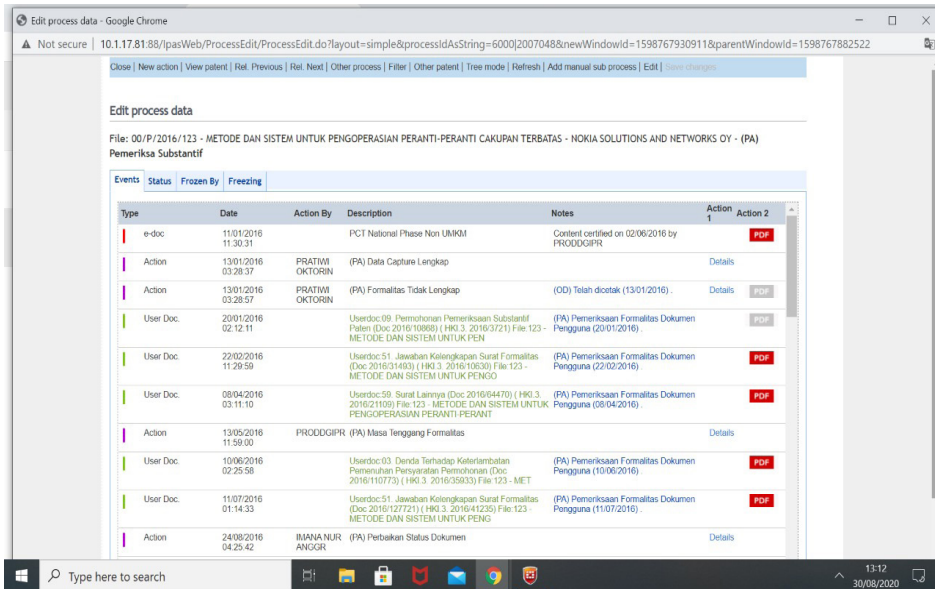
Edit process data - Google Chrome

Not secure | 10.1.17.81:88/IpasWeb/ProcessEdit/ProcessEdit.do?layout=simple&processIdAsString=6000|2007048&newWindowId=1598767930911&parentWindowId=1598767882522

Close | New action | View patent | Rel. Previous | Rel. Next | Other process | Filter | Other patent | Tree mode | Refresh | Add manual sub process | Edit | Save changes

Edit process data

File: 00/P/2016/123 - METODE DAN SISTEM UNTUK PENGOPERASIAN PERANTI-PERANTI CAKUPAN TERBATAS - NOKIA SOLUTIONS AND NETWORKS OY - (PA) Pemeriksa Substantif

Events | Status | Frozen By | Freezing

| Type | Date | Action By | Description | Notes | Action 1 | Action 2 |
|---|---|---|---|---|---|---|
| e-doc | 11/01/2016 11:30:31 | | PCT National Phase Non UMKM | Content certified on 02/06/2016 by PRODDGIPR | | PDF |
| Action | 13/01/2016 03:28:37 | PRATIWI OKTORIN | (PA) Data Capture Lengkap | | Details | |
| Action | 13/01/2016 03:28:57 | PRATIWI OKTORIN | (PA) Formalitas Tidak Lengkap | (OD) Telah dicetak (13/01/2016) . | Details | PDF |
| User Doc. | 20/01/2016 02:12:11 | | Userdoc:09. Permohonan Pemeriksaan Substantif Paten (Doc 2016/10868) ( HKI.3. 2016/3721) File:123 - METODE DAN SISTEM UNTUK PEN | (PA) Pemeriksaan Formalitas Dokumen Pengguna (20/01/2016) . | | PDF |
| User Doc. | 22/02/2016 11:29:59 | | Userdoc:51. Jawaban Kelengkapan Surat Formalitas (Doc 2016/31493) ( HKI.3. 2016/10630) File:123 - METODE DAN SISTEM UNTUK PENGO | (PA) Pemeriksaan Formalitas Dokumen Pengguna (22/02/2016) . | | PDF |
| User Doc. | 08/04/2016 03:11:10 | | Userdoc:59. Surat Lainnya (Doc 2016/64470) ( HKI.3. 2016/21109) File:123 - METODE DAN SISTEM UNTUK PENGOPERASIAN PERANTI-PERANT | (PA) Pemeriksaan Formalitas Dokumen Pengguna (08/04/2016) . | | PDF |
| Action | 13/05/2016 11:59:00 | PRODDGIPR | (PA) Masa Tenggang Formalitas | | Details | |
| User Doc. | 10/06/2016 02:25:58 | | Userdoc:03. Denda Terhadap Keterlambatan Pemenuhan Persyaratan Permohonan (Doc 2016/110773) ( HKI.3. 2016/35933) File:123 - MET | (PA) Pemeriksaan Formalitas Dokumen Pengguna (10/06/2016) . | | PDF |
| User Doc. | 11/07/2016 01:14:33 | | Userdoc:51. Jawaban Kelengkapan Surat Formalitas (Doc 2016/127721) ( HKI.3. 2016/41235) File:123 - METODE DAN SISTEM UNTUK PENG | (PA) Pemeriksaan Formalitas Dokumen Pengguna (11/07/2016) . | | PDF |
| Action | 24/08/2016 04:25:42 | IMANA NUR ANGGR | (PA) Perbaikan Status Dokumen | | Details | |

Type here to search

13:12
30/08/2020